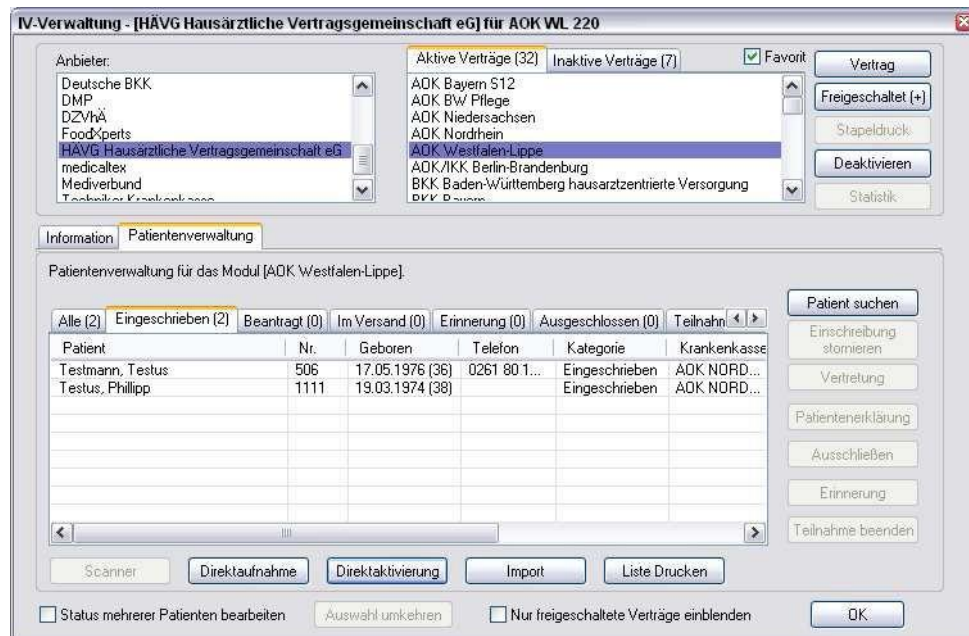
IV-Verwaltung - [HÄVG Hausärztliche Vertragsgemeinschaft eG] für AOK WL 220

Anbieter:
Deutsche BKK
DMP
DZVhÄ
FoodXperts
HAVG Hausärztliche Vertragsgemeinschaft eG
medicaltex
Mediverbund
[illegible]

Aktive Verträge (32) | Inaktive Verträge (7)

Favorit

AOK Bayern S12
AOK BW Pflege
AOK Niedersachsen
AOK Nordrhein
AOK Westfalen-Lippe
AOK/IKK Berlin-Brandenburg
BKK Baden-Württemberg hausarztzentrierte Versorgung
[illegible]

Vertrag
Freigeschaltet (+)
Stapeldruck
Deaktivieren
Statistik

Information | Patientenverwaltung

Patientenverwaltung für das Modul [AOK Westfalen-Lippe].

Alle (2) | Eingeschrieben (2) | Beantragt (0) | Im Versand (0) | Erinnerung (0) | Ausgeschlossen (0) | Teilnahn

| Patient | Nr. | Geboren | Telefon | Kategorie | Krankenkasse |
|---|---|---|---|---|---|
| Testmann, Testus | 506 | 17.05.1976 (36) | 0261 80 1... | Eingeschrieben | AOK NORD... |
| Testus, Phillipp | 1111 | 19.03.1974 (38) | | Eingeschrieben | AOK NORD... |

Patient suchen
Einschreibung stornieren
Vertretung
Patientenerklärung
Ausschließen
Erinnerung
Teilnahme beenden

Scanner
Direktaufnahme
Direktaktivierung
Import
Liste Drucken

Status mehrerer Patienten bearbeiten
Auswahl umkehren
Nur freigeschaltete Verträge einblenden
OK